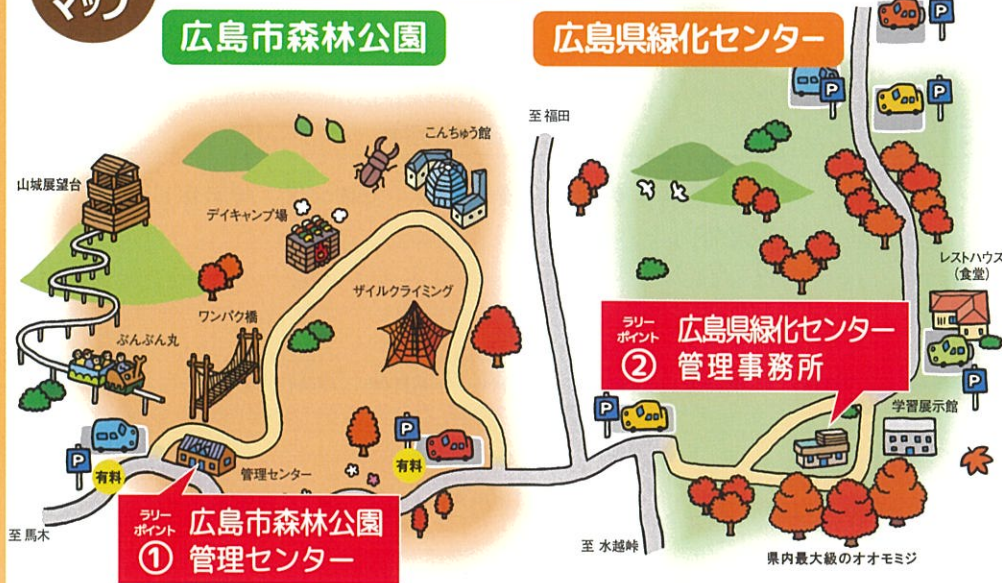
マップ

広島市森林公園

広島県緑化センター

こんちゅう館

山城展望台

デイキャンプ場

至 福田

ザイルクライミング

ワンパク橋

ぶんぶん丸

レストハウス
（食堂）

ラリーポイント ② 広島県緑化センター 管理事務所

P

P

P

P

P

P

P

P

学習展示館

有料

有料

管理センター

至 馬木

ラリーポイント ① 広島市森林公園 管理センター

至 水越峠

県内最大級のオオモミジ